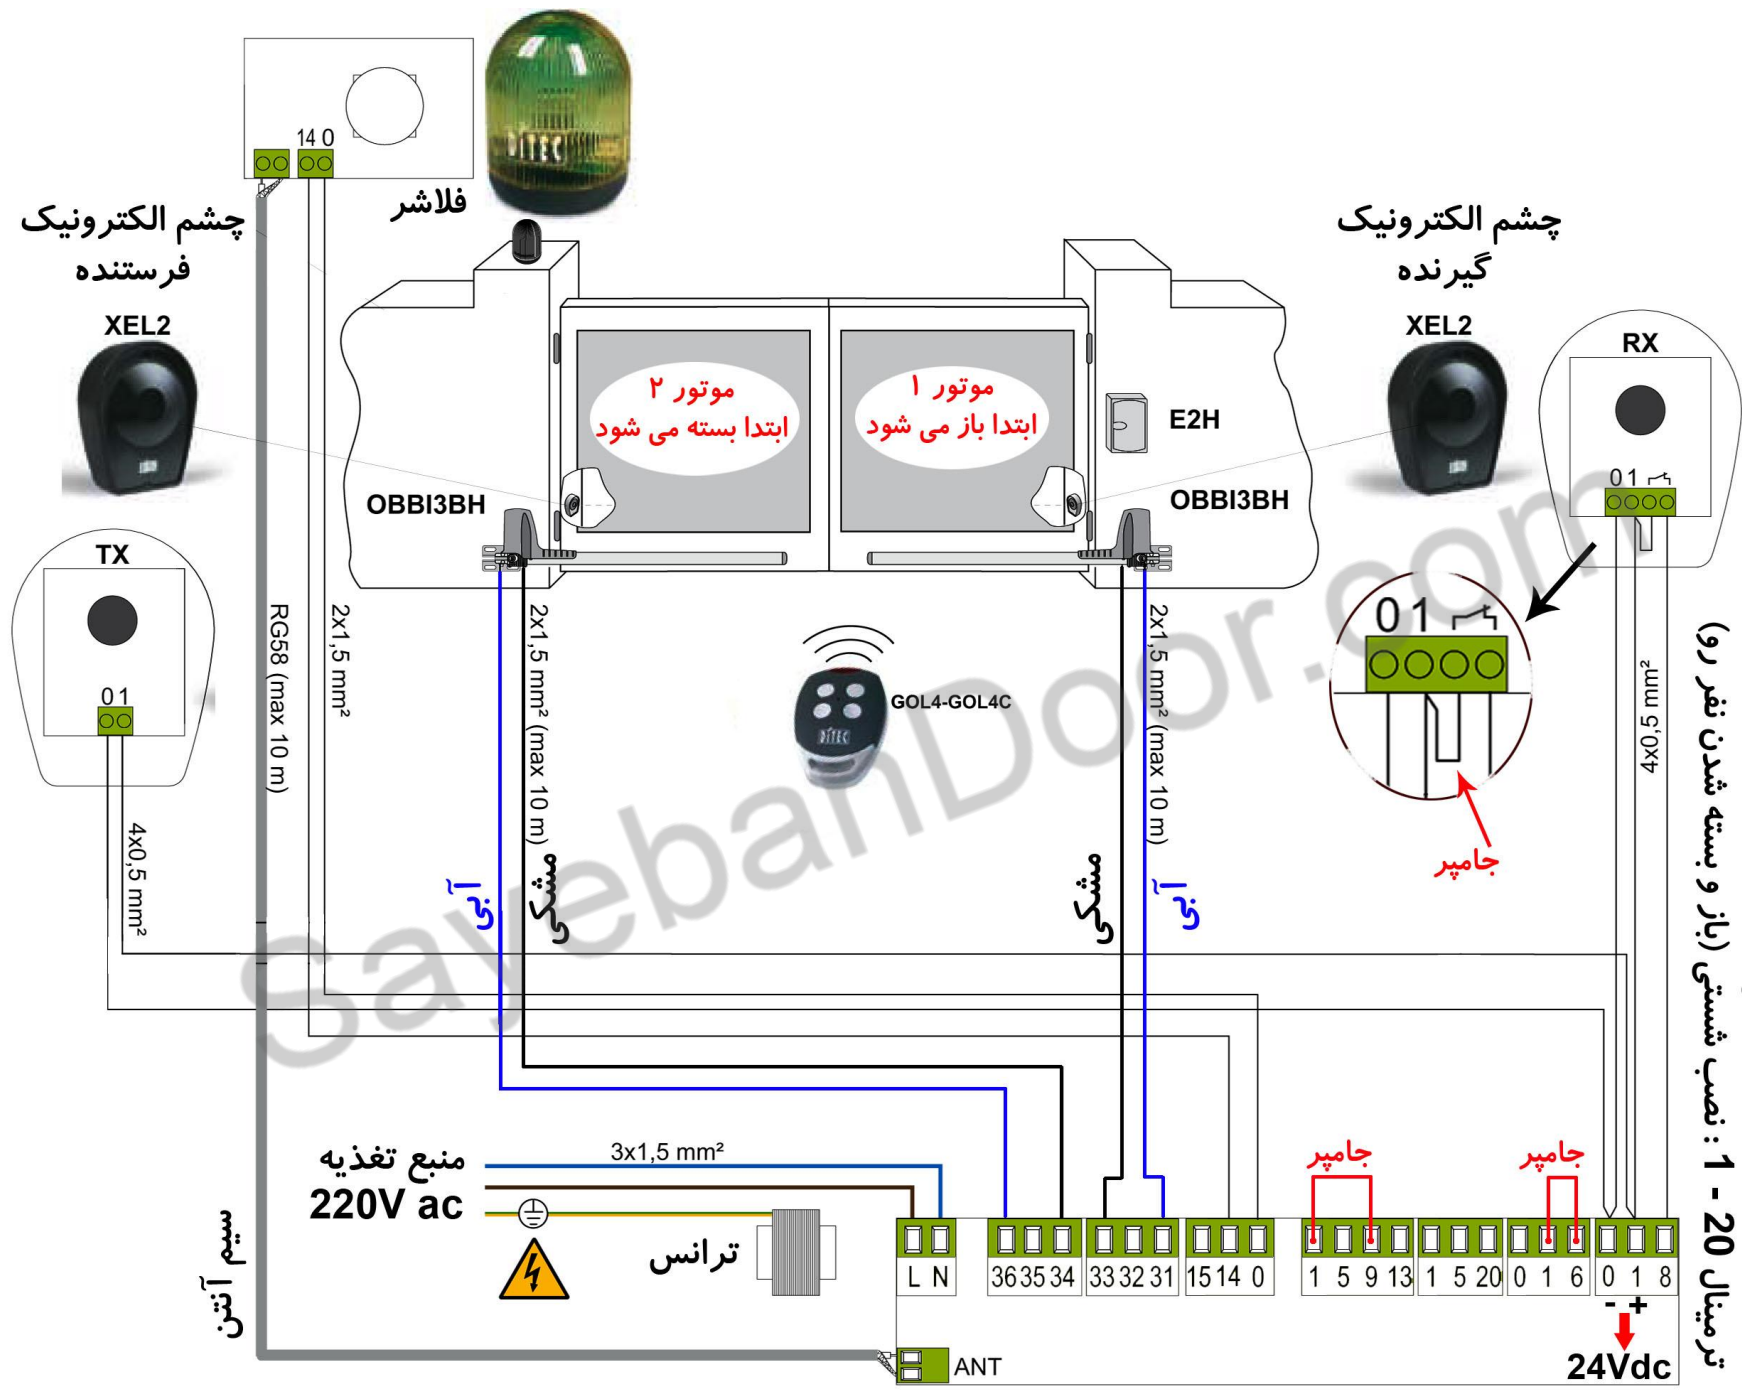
14 0

فلاشر

چشم الکترونیک فرستنده

XEL2

چشم الکترونیک گیرنده

XEL2

RX

0 1

موتور ۲
ابتدا بسته می شود

موتور ۱
ابتدا باز می شود

E2H

OBBI3BH

OBBI3BH

TX

0 1

RG58 (max 10 m)

2x1,5 mm²

2x1,5 mm² (max 10 m)

2x1,5 mm² (max 10 m)

GOL4-GOL4C

0 1

4x0,5 mm²

4x0,5 mm²

جامپر

آبی

مشکی

مشکی

آبی

ترمینال 20 - 1 : نصب شستی (باز و بسته شدن نفر رو)

SayebanDoor.com

منبع تغذیه
220V ac

3x1,5 mm²

ترانس

سیم آنتن

جامپر

جامپر

L N

36 35 34

33 32 31

15 14 0

1 5 9 13

1 5 20

0 1 6

0 1 8

- +

ANT

24Vdc